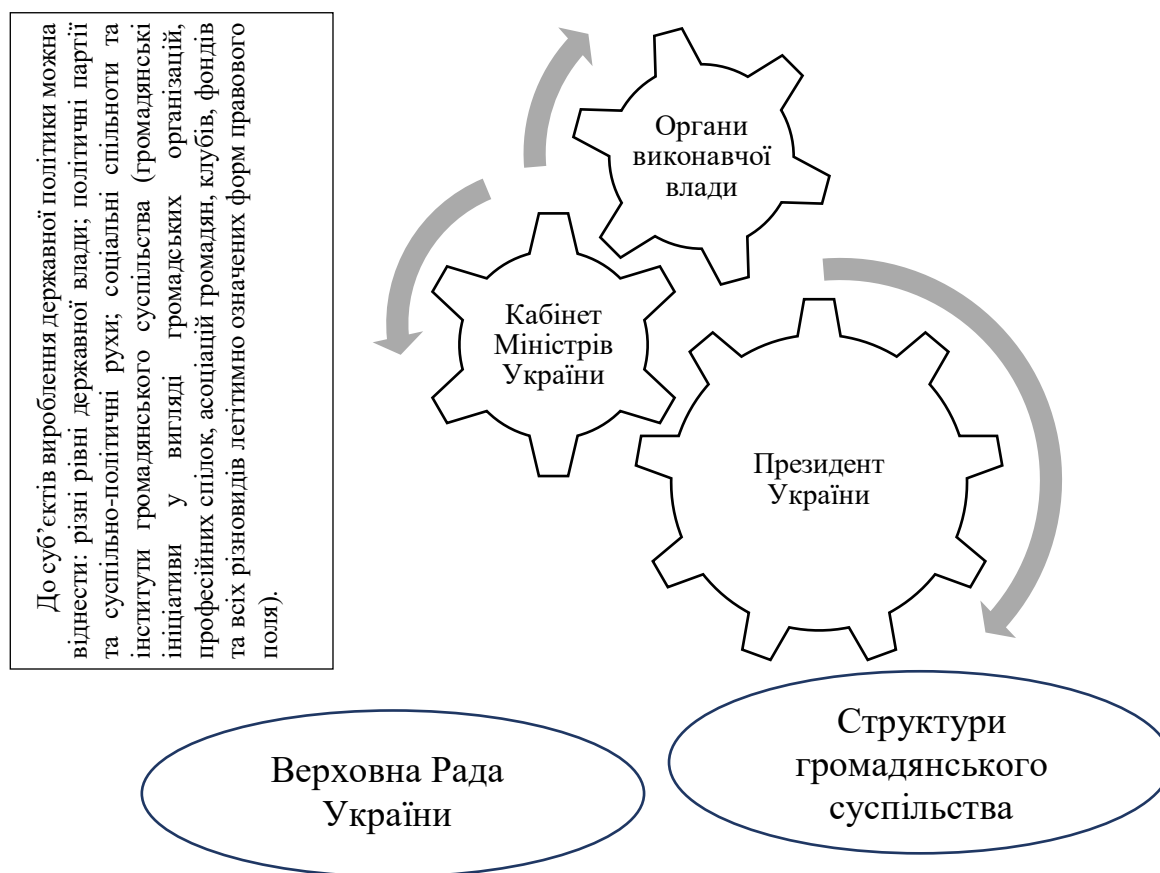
До суб'єктів вироблення державної політики можна віднести: різні рівні державної влади; політичні партії та суспільно-політичні рухи; соціальні спільноти та інститути громадянського суспільства (громадянські ініціативи у вигляді громадських організацій, професійних спілок, асоціацій громадян, клубів, фондів та всіх різновидів легітимно означених форм правового поля).

Органи виконавчої влади

Кабінет Міністрів України

Президент України

Структури громадянського суспільства

Верховна Рада України